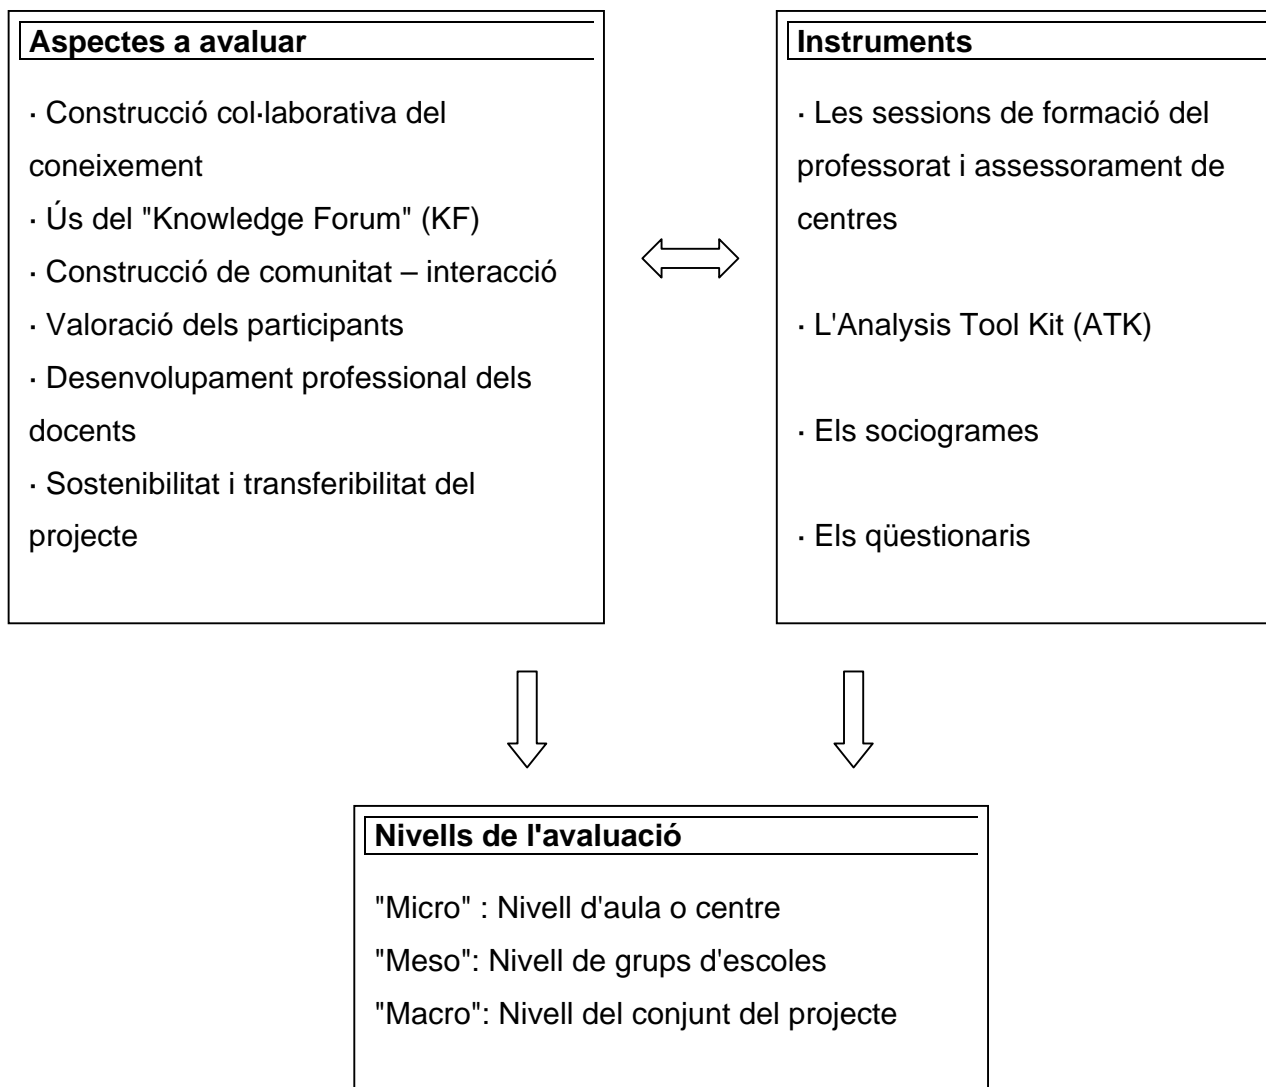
**Aspectes a avaluar**

· Construcció col·laborativa del coneixement
· Ús del "Knowledge Forum" (KF)
· Construcció de comunitat – interacció
· Valoració dels participants
· Desenvolupament professional dels docents
· Sostenibilitat i transferibilitat del projecte

**Instruments**

· Les sessions de formació del professorat i assessorament de centres

· L'Analysis Tool Kit (ATK)

· Els sociogrames

· Els qüestionaris

**Nivells de l'avaluació**

"Micro" : Nivell d'aula o centre
"Meso": Nivell de grups d'escoles
"Macro": Nivell del conjunt del projecte